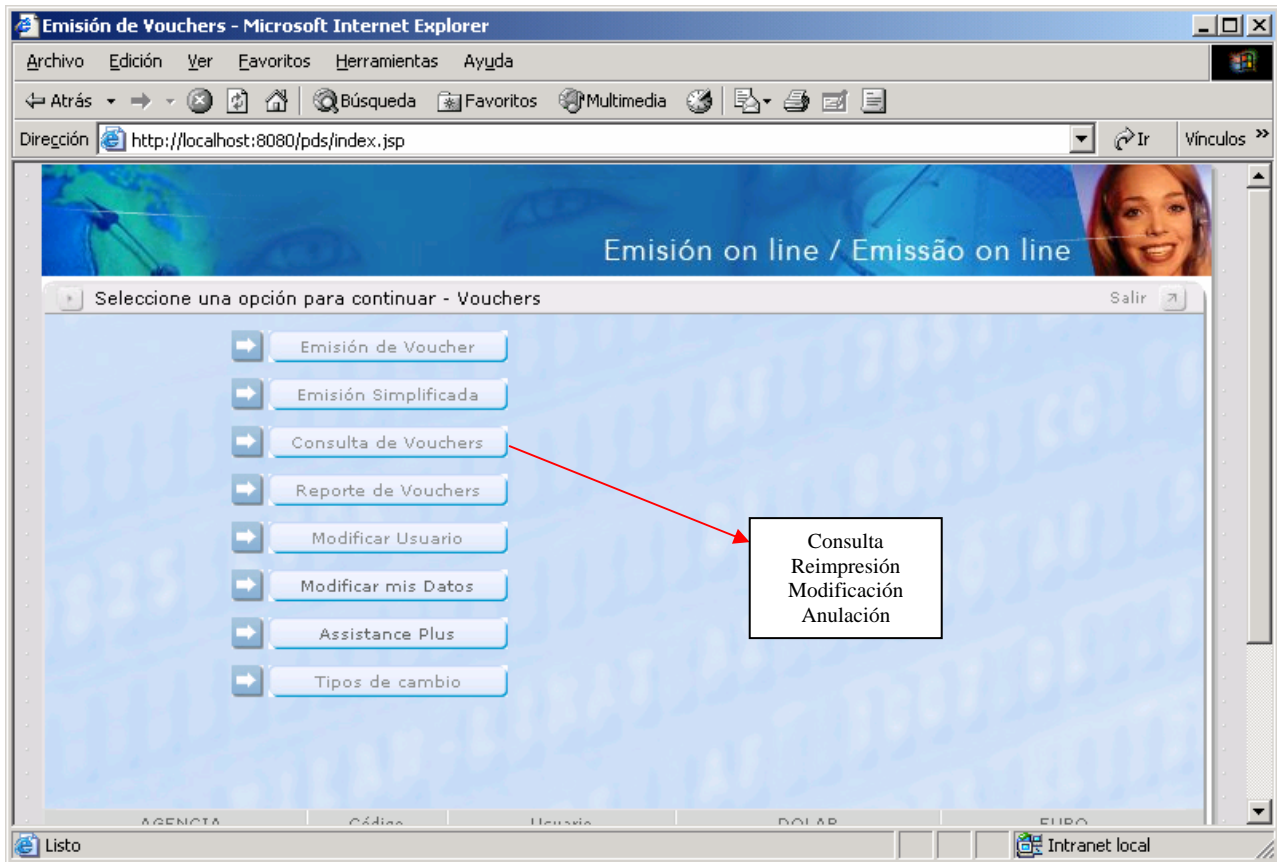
Emisión de Vouchers - Microsoft Internet Explorer

Archivo Edición Ver Favoritos Herramientas Ayuda

Atrás Búsqueda Favoritos Multimedia

Dirección http://localhost:8080/pds/index.jsp Ir Vínculos »

Emisión on line / Emissão on line

Seleccione una opción para continuar - Vouchers

Salir

Emisión de Voucher

Emisión Simplificada

Consulta de Vouchers

Reporte de Vouchers

Modificar Usuario

Modificar mis Datos

Assistance Plus

Tipos de cambio

Consulta
Reimpresión
Modificación
Anulación

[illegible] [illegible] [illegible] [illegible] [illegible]

Listo

Intranet local